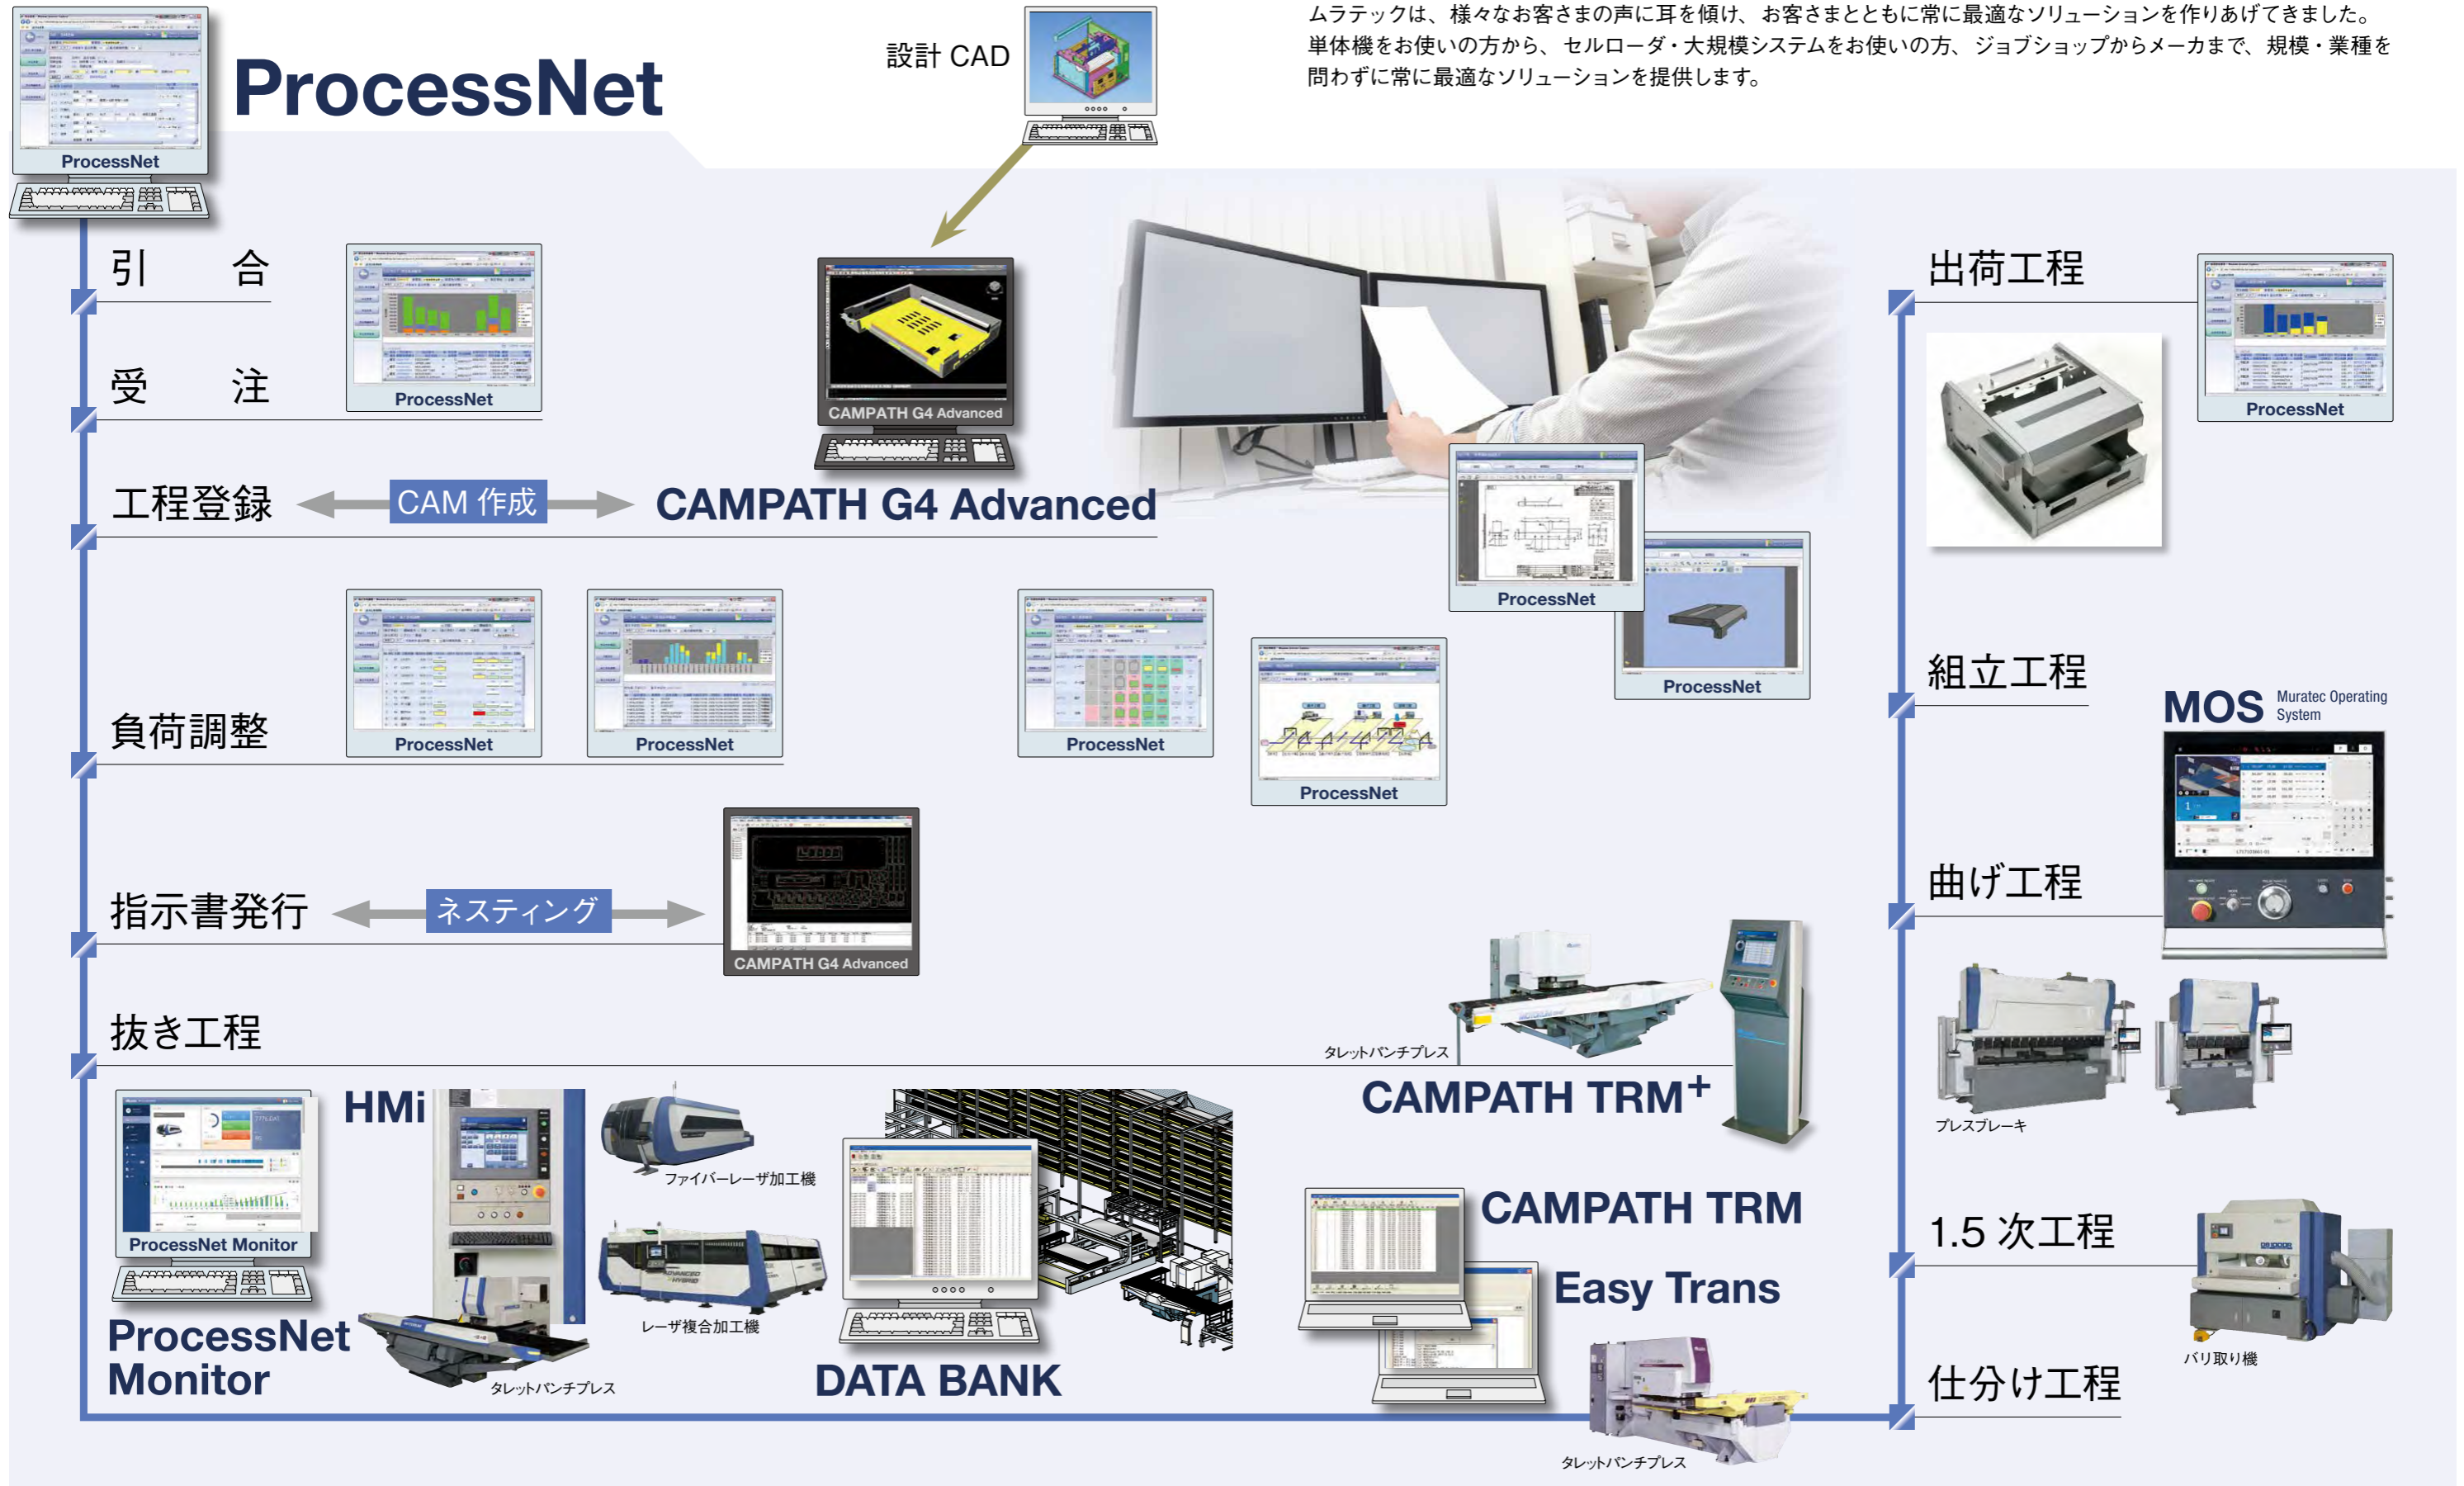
ProcessNet

ProcessNet

設計 CAD

ムラテックは、様々なお客さまの声に耳を傾け、お客さまとともに常に最適なソリューションを作りあげてきました。単体機をお使いの方から、セルローダ・大規模システムをお使いの方、ジョブショップからメーカまで、規模・業種を問わずに常に最適なソリューションを提供します。

引　合

受　注

ProcessNet

CAMPATH G4 Advanced

工程登録

CAM 作成

CAMPATH G4 Advanced

ProcessNet

ProcessNet

負荷調整

ProcessNet

ProcessNet

ProcessNet

ProcessNet

指示書発行

ネスティング

CAMPATH G4 Advanced

抜き工程

タレットパンチプレス

CAMPATH TRM$^+$

ProcessNet Monitor

HMi

ファイバーレーザ加工機

レーザ複合加工機

ProcessNet Monitor

タレットパンチプレス

DATA BANK

CAMPATH TRM

Easy Trans

タレットパンチプレス

出荷工程

ProcessNet

組立工程

MOS Muratec Operating System

曲げ工程

プレスブレーキ

1.5 次工程

バリ取り機

仕分け工程